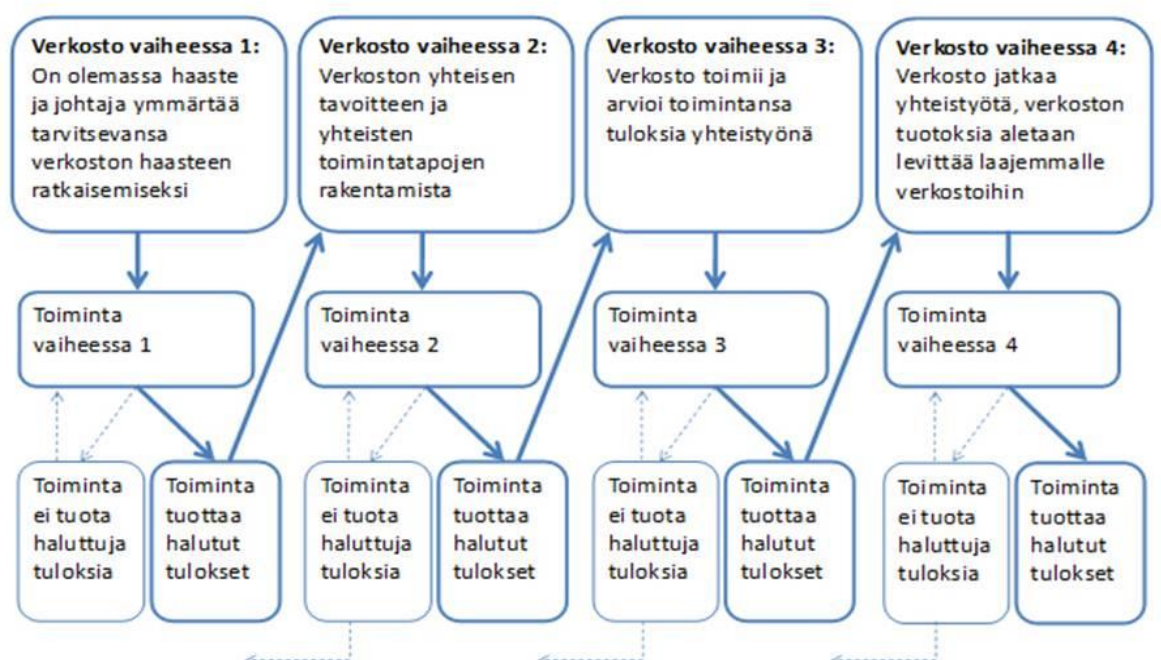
**Verkosto vaiheessa 1:** On olemassa haaste ja johtaja ymmärtää tarvitsevansa verkoston haasteen ratkaisemiseksi

Toiminta vaiheessa 1

Toiminta ei tuota haluttuja tuloksia

Toiminta tuottaa halutut tulokset

**Verkosto vaiheessa 2:** Verkoston yhteisen tavoitteen ja yhteisten toimintatapojen rakentamista

Toiminta vaiheessa 2

Toiminta ei tuota haluttuja tuloksia

Toiminta tuottaa halutut tulokset

**Verkosto vaiheessa 3:** Verkosto toimii ja arvioi toimintansa tuloksia yhteistyönä

Toiminta vaiheessa 3

Toiminta ei tuota haluttuja tuloksia

Toiminta tuottaa halutut tulokset

**Verkosto vaiheessa 4:** Verkosto jatkaa yhteistyötä, verkoston tuotoksia aletaan levittää laajemmalle verkostoihin

Toiminta vaiheessa 4

Toiminta ei tuota haluttuja tuloksia

Toiminta tuottaa halutut tulokset